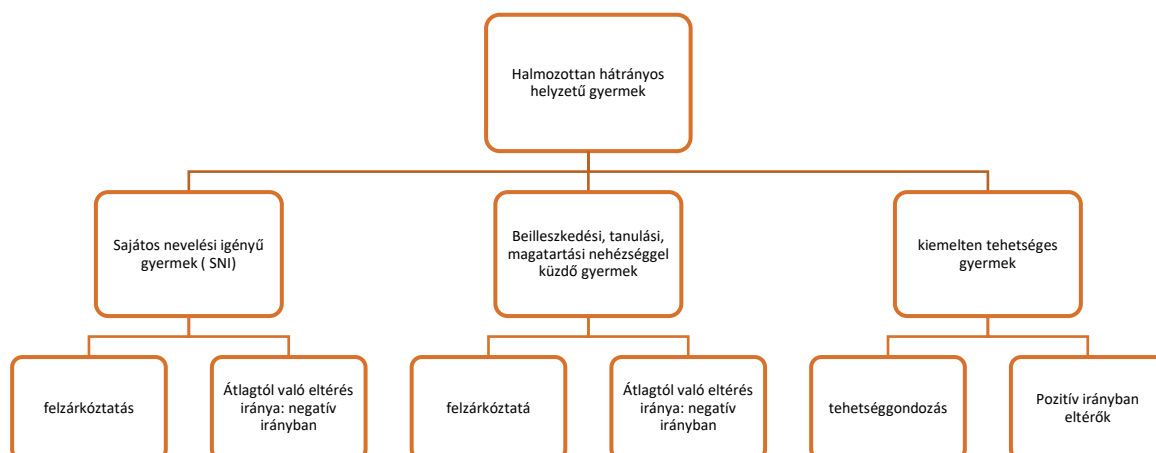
Halmozottan hátrányos helyzetű gyermek

Sajátos nevelési igényű gyermek ( SNI)

Beilleszkedési, tanulási, magatartási nehézséggel küzdő gyermek

kiemelten tehetséges gyermek

felzárkóztatás

Átlagtól való eltérés iránya: negatív irányban

felzárkóztatá

Átlagtól való eltérés iránya: negatív irányban

tehetséggondozás

Pozitív irányban eltérők